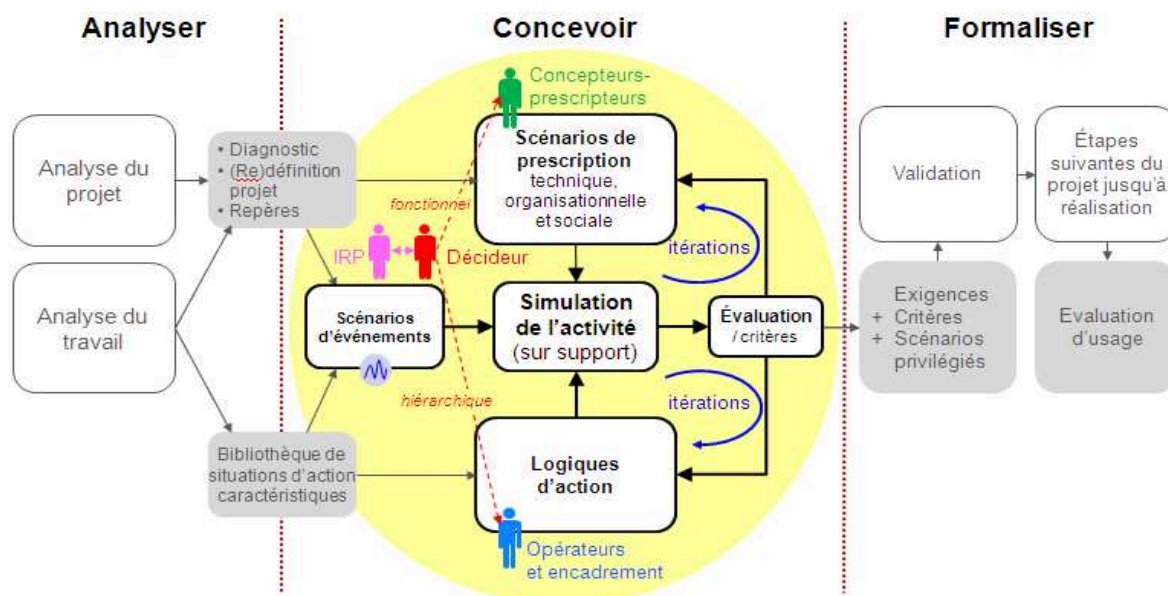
Analyser

Concevoir

Formaliser

Concepteurs-prescripteurs

Analyse du projet

• Diagnostic
• (Re)définition projet
• Repères

Scénarios de prescription technique, organisationnelle et sociale

Validation

Étapes suivantes du projet jusqu'à réalisation

fonctionnel

IRP

Décideur

itérations

Analyse du travail

Scénarios d'événements

Simulation de l'activité (sur support)

Évaluation / critères

Exigences
+ Critères
+ Scénarios privilégiés

Evaluation d'usage

hiérarchique

itérations

Bibliothèque de situations d'action caractéristiques

Logiques d'action

Opérateurs et encadrement